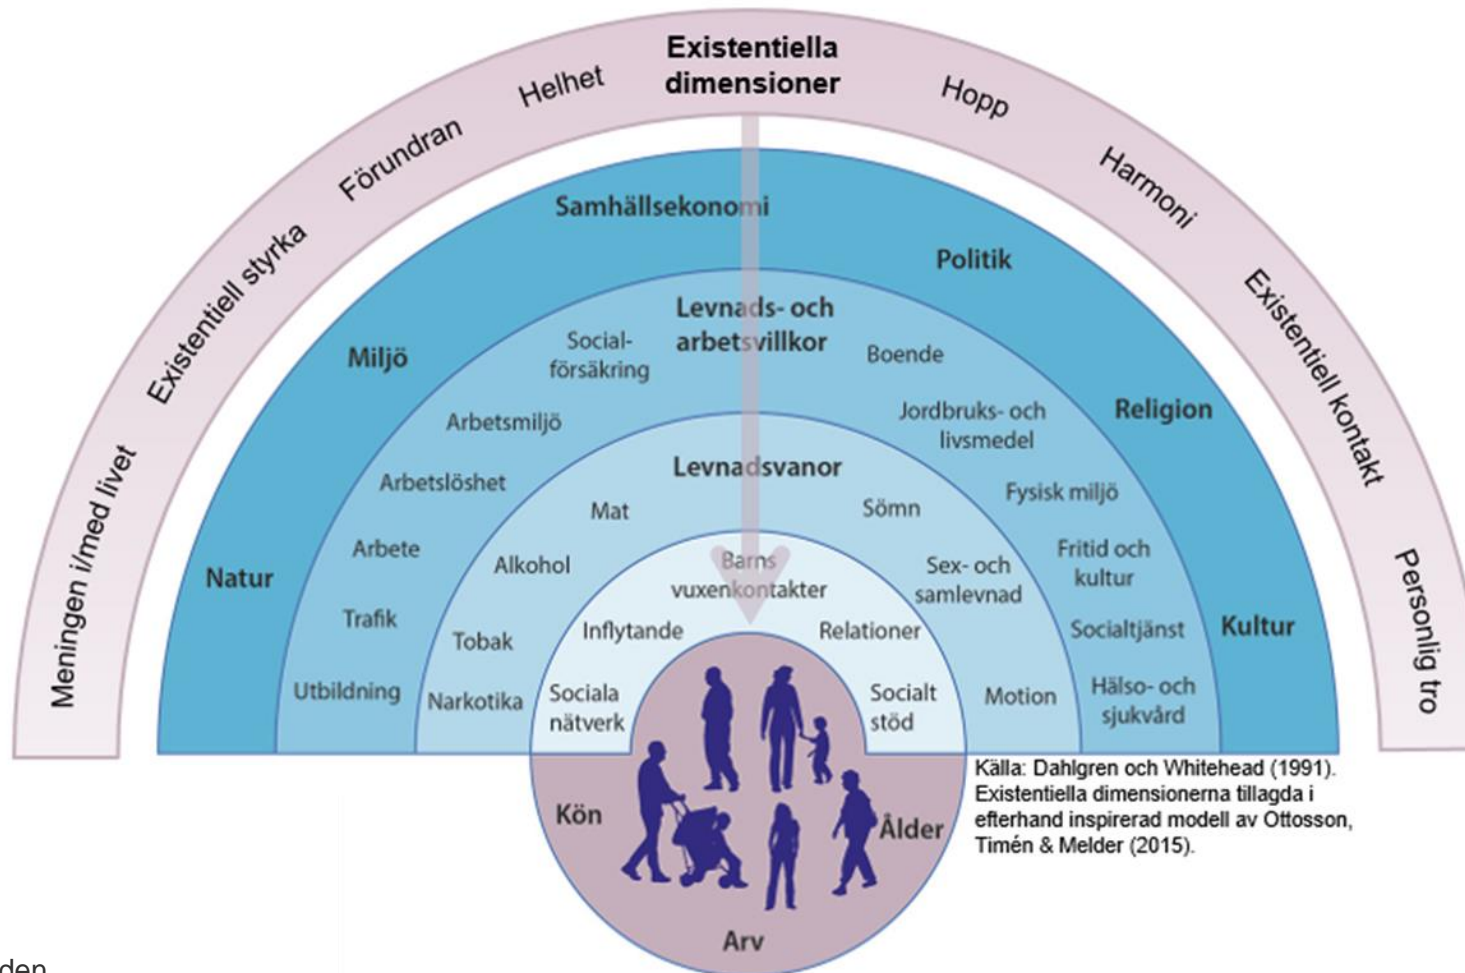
Existentiella dimensioner

Meningen i/med livet
Existentiell styrka
Förundran
Helhet
Hopp
Harmoni
Existentiell kontakt
Personlig tro

Samhällsekonomi
Politik
Miljö
Religion
Natur
Kultur

Levnads- och arbetsvillkor
Social-försäkring
Boende
Arbetsmiljö
Jordbruks- och livsmedel
Arbetslöshet
Fysisk miljö
Arbete
Fritid och kultur
Trafik
Socialtjänst
Utbildning
Hälso- och sjukvård

Levnadsvanor
Mat
Sömn
Alkohol
Sex- och samlevnad
Tobak
Narkotika
Motion

Barns vuxenkontakter
Inflytande
Relationer
Sociala nätverk
Socialt stöd

Kön
Ålder
Arv

Källa: Dahlgren och Whitehead (1991). Existentiella dimensionerna tillagda i efterhand inspirerad modell av Ottosson, Timén & Melder (2015).

den